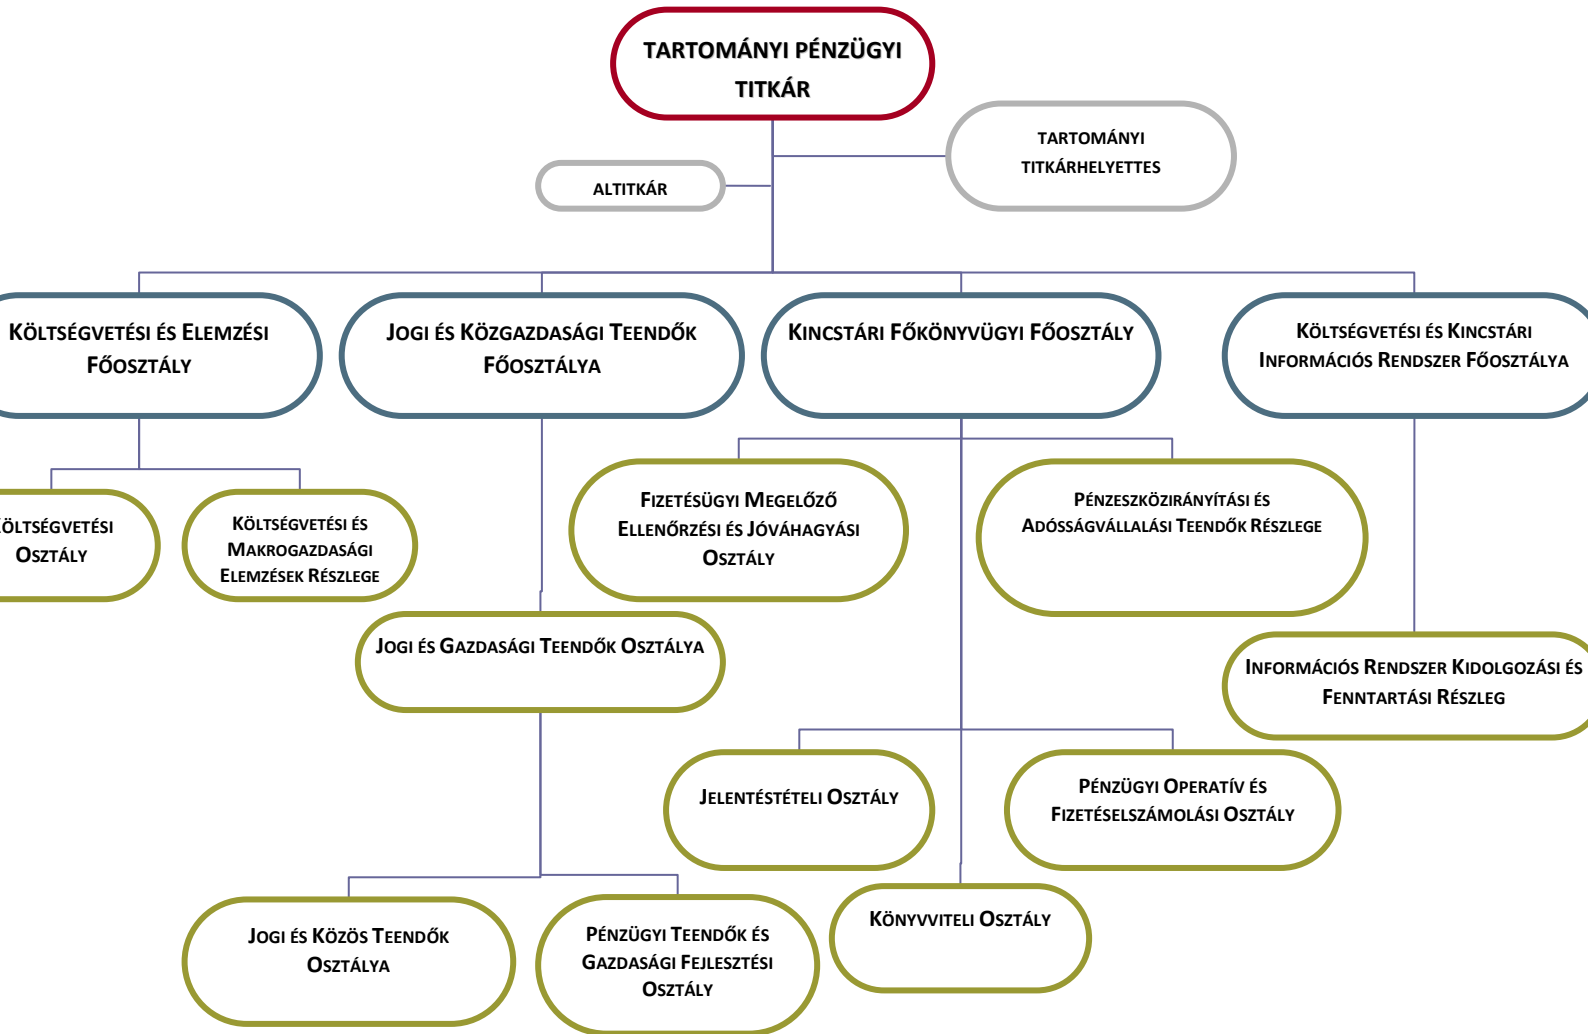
TARTOMÁNYI PÉNZÜGYI TITKÁR

TARTOMÁNYI TITKÁRHELYETTES

ALTITKÁR

KÖLTSÉGVETÉSI ÉS ELEMZÉSI FŐOSZTÁLY

JOGI ÉS KÖZGAZDASÁGI TEENDŐK FŐOSZTÁLYA

KINCSTÁRI FŐKÖNYVÜGYI FŐOSZTÁLY

KÖLTSÉGVETÉSI ÉS KINCSTÁRI INFORMÁCIÓS RENDSZER FŐOSZTÁLYA

ÖLTSÉGVETÉSI OSZTÁLY

KÖLTSÉGVETÉSI ÉS MAKROGAZDASÁGI ELEMZÉSEK RÉSZLEGE

FIZETÉSÜGYI MEGELŐZŐ ELLENŐRZÉSI ÉS JÓVÁHAGYÁSI OSZTÁLY

PÉNZESZKÖZIRÁNYÍTÁSI ÉS ADÓSSÁGVÁLLALÁSI TEENDŐK RÉSZLEGE

JOGI ÉS GAZDASÁGI TEENDŐK OSZTÁLYA

INFORMÁCIÓS RENDSZER KIDOLGOZÁSI ÉS FENNTARTÁSI RÉSZLEG

JELENTÉSTÉTELI OSZTÁLY

PÉNZÜGYI OPERATÍV ÉS FIZETÉSELSZÁMOLÁSI OSZTÁLY

JOGI ÉS KÖZÖS TEENDŐK OSZTÁLYA

PÉNZÜGYI TEENDŐK ÉS GAZDASÁGI FEJLESZTÉSI OSZTÁLY

KÖNYVVITELI OSZTÁLY